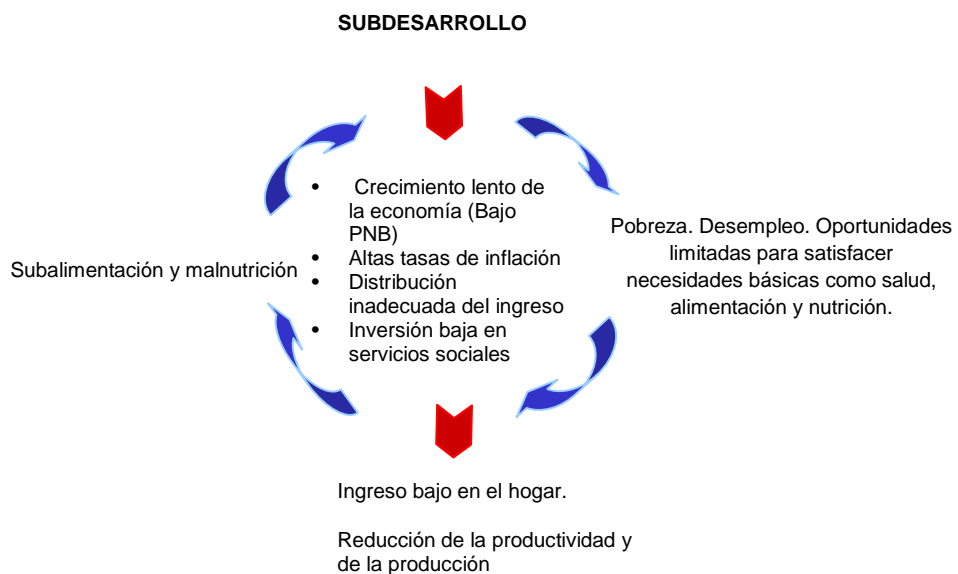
SUBDESARROLLO

- Crecimiento lento de la economía (Bajo PNB)
- Altas tasas de inflación
- Distribución inadecuada del ingreso
- Inversión baja en servicios sociales

Pobreza. Desempleo. Oportunidades limitadas para satisfacer necesidades básicas como salud, alimentación y nutrición.

Ingreso bajo en el hogar.

Reducción de la productividad y de la producción

Subalimentación y malnutrición